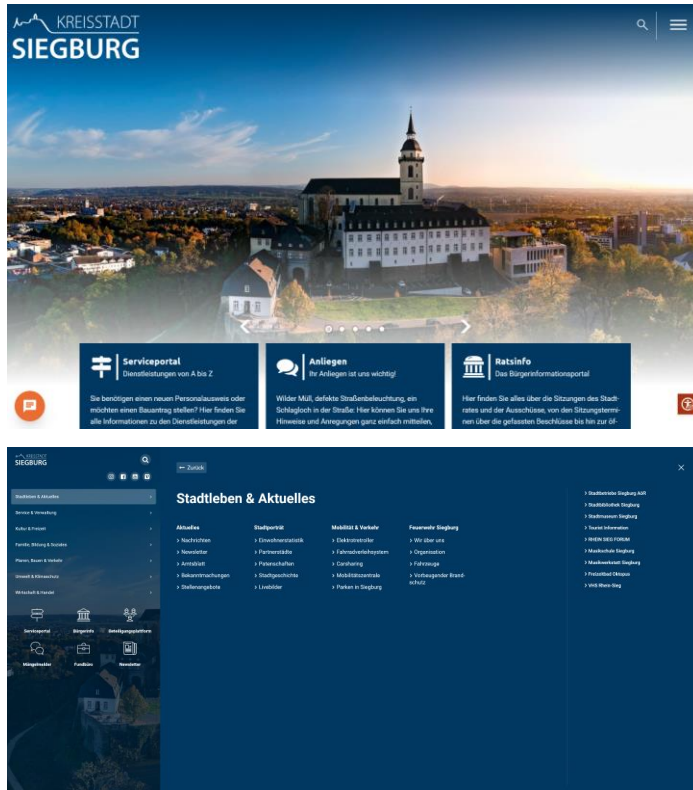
KREISSTADT
SIEGBURG

Serviceportal
Dienstleistungen von A bis Z

Sie benötigen einen neuen Personalausweis oder möchten einen Bauantrag stellen? Hier finden Sie alle Informationen zu den Dienstleistungen der

Anliegen
Ihr Anliegen ist uns wichtig!

Wilder Müll, defekte Straßenbeleuchtung, ein Schlagloch in der Straße: Hier können Sie uns Ihre Hinweise und Anregungen ganz einfach mitteilen,

Ratsinfo
Das Bürgerinformationsportal

Hier finden Sie alles über die Sitzungen des Stadtrates und der Ausschüsse, von den Sitzungsterminen über die gefassten Beschlüsse bis hin zur Öf-

KREISSTADT
SIEGBURG

Stadtleben & Aktuelles
Service & Verwaltung
Kultur & Freizeit
Familie, Bildung & Soziales
Planen, Bauen & Verkehr
Umwelt & Klimaschutz
Wirtschaft & Handel

Serviceportal
Bürgerinfo
Beteiligungsplattform
Mängelmelder
Fundbüro
Newsletter

← Zurück

Stadtleben & Aktuelles

Aktuelles
> Nachrichten
> Newsletter
> Amtsblatt
> Bekanntmachungen
> Stellenangebote

Stadtporträt
> Einwohnerstatistik
> Partnerstädte
> Patenschaften
> Stadtgeschichte
> Livebilder

Mobilität & Verkehr
> Elektroroller
> Fahrradverleihsystem
> Carsharing
> Mobilitätszentrale
> Parken in Siegburg

Feuerwehr Siegburg
> Wir über uns
> Organisation
> Fahrzeuge
> Vorbeugender Brandschutz

> Stadtbetriebe Siegburg AöR
> Stadtbibliothek Siegburg
> Stadtmuseum Siegburg
> Tourist Information
> RHEIN SIEG FORUM
> Musikschule Siegburg
> Musikwerkstatt Siegburg
> Freizeitbad Oktopus
> VHS Rhein-Sieg